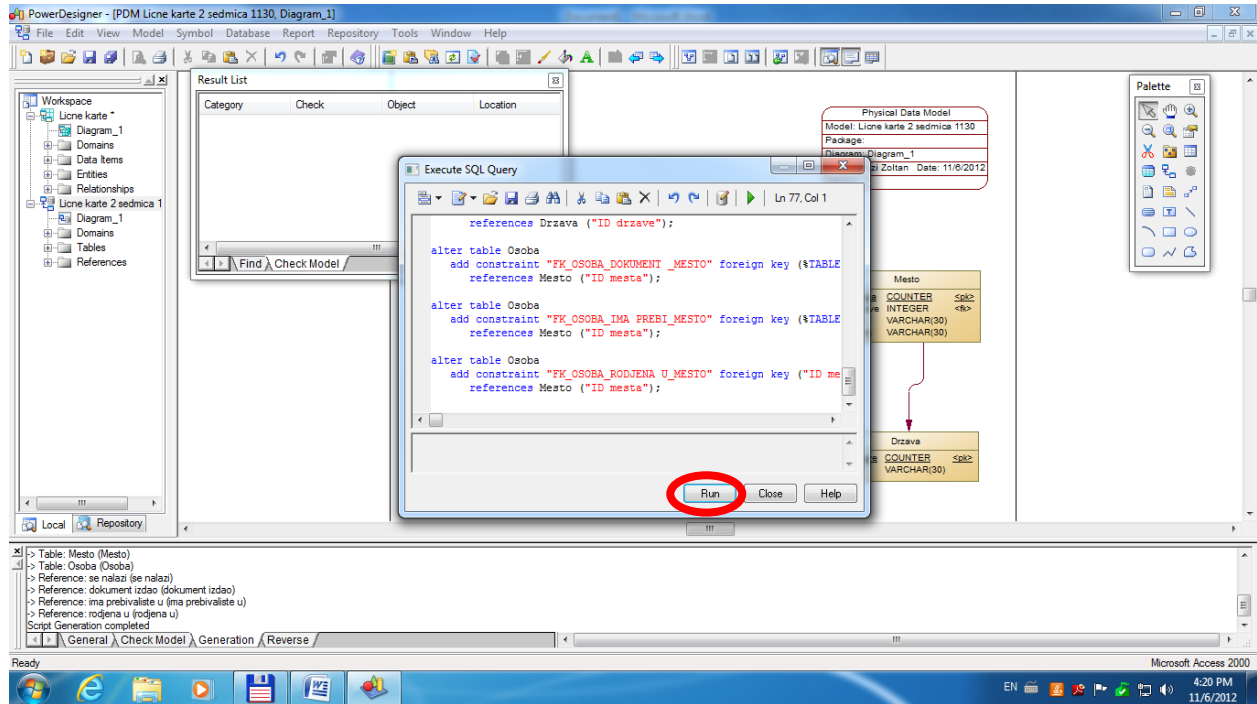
PowerDesigner - [PDM Licne karte 2 sedmica 1130, Diagram_1]

File Edit View Model Symbol Database Report Repository Tools Window Help

Workspace
Licne karte *
Diagram_1
Domains
Data Items
Entities
Relationships
Licne karte 2 sedmica 1
Diagram_1
Domains
Tables
References

Local Repository

Result List

| Category | Check | Object | Location |
|---|---|---|---|

Find Check Model

Physical Data Model
Model: Licne karte 2 sedmica 1130
Package:
Diagram: Diagram_1
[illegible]zi Zoltan Date: 11/6/2012

Mesto
COUNTER <pk>
INTEGER <fk>
VARCHAR(30)
VARCHAR(30)

Drzava
COUNTER <pk>
VARCHAR(30)

Palette

Execute SQL Query

Ln 77, Col 1

references Drzava ("ID drzave");

alter table Osoba
add constraint "FK_OSOBA_DOKUMENT _MESTO" foreign key (%TABLE
references Mesto ("ID mesta");

alter table Osoba
add constraint "FK_OSOBA_IMA PREBI_MESTO" foreign key (%TABLE
references Mesto ("ID mesta");

alter table Osoba
add constraint "FK_OSOBA_RODJENA U_MESTO" foreign key ("ID me
references Mesto ("ID mesta");

Run Close Help

-> Table: Mesto (Mesto)
-> Table: Osoba (Osoba)
-> Reference: se nalazi (se nalazi)
-> Reference: dokument izdao (dokument izdao)
-> Reference: ima prebivaliste u (ima prebivaliste u)
-> Reference: rodjena u (rodjena u)
Script Generation completed

General Check Model Generation Reverse

Ready
Microsoft Access 2000

EN
4:20 PM
11/6/2012